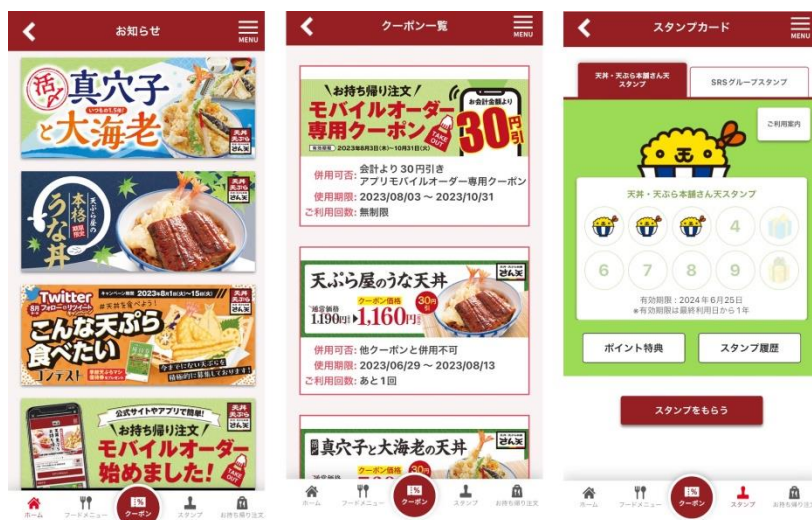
お知らせ

MENU

活 真穴子 と大海老

天丼 天ぷら さん天

天ぷら屋の 本格 うな丼

Twitter キャンペーン期間 2023年8月1日(火)〜15日(火)

こんな天ぷら食べたい コンテスト

公式サイトやアプリで簡単!

お持ち帰り注文 モバイルオーダー 始めました!

TAKE OUT

ホーム

フードメニュー

クーポン

スタンプ

お持ち帰り注文

クーポン一覧

MENU

お持ち帰り注文 モバイルオーダー 専用クーポン

お会計金額より 30円引

TAKE OUT

2023年8月3日(木)〜10月31日(火)

併用可否: 会計より 30円引き アプリモバイルオーダー専用クーポン

使用期限: 2023/08/03 〜 2023/10/31

ご利用回数: 無制限

天ぷら屋のうな天丼

クーポン価格

通常価格 1,190円 ▶ 1,160円

30円引

併用可否: 他クーポンと併用不可

使用期限: 2023/06/29 〜 2023/08/13

ご利用回数: あと1回

真穴子と大海老の天丼

クーポン価格

ホーム

フードメニュー

クーポン

スタンプ

お持ち帰り注文

スタンプカード

MENU

天丼・天ぷら本舗さん天 スタンプ

SRSグループスタンプ

ご利用案内

天丼・天ぷら本舗さん天スタンプ

4

6 7 8 9

有効期限：2024年6月25日
※有効期限は最終利用日から1年

ポイント特典

スタンプ履歴

スタンプをもらう

ホーム

フードメニュー

クーポン

スタンプ

お持ち帰り注文